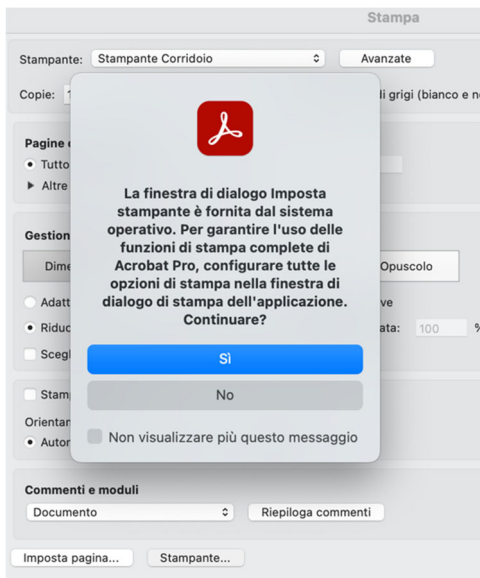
Stampa

Stampante: Stampante Corridoio Avanzate

Copie: 1 li grigi (bianco e n

Pagine

Tutto

Altre

Gestion

Dime Opuscolo

Adatt ve

Riduc ata: 100 %

Scegl

Stam

Orientar

Autor

La finestra di dialogo Imposta stampante è fornita dal sistema operativo. Per garantire l'uso delle funzioni di stampa complete di Acrobat Pro, configurare tutte le opzioni di stampa nella finestra di dialogo di stampa dell'applicazione. Continuare?

Sì

No

Non visualizzare più questo messaggio

Commenti e moduli

Documento Riepiloga commenti

Imposta pagina... Stampante...